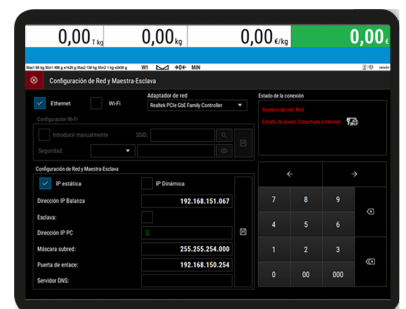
0,00 T kg

0,00 kg

0,00 €/kg

0,00 €

W1 →0← MIN

Configuración de Red y Maestra-Esclava

Ethernet

Wi-Fi

Adaptador de red

Realtek PCIe GbE Family Controller

Configuración Wi-Fi

Introducir manualmente

SSID:

Seguridad:

Estado de la conexión

Nombre de red: Red

Estado de la red: Conectado a Internet

Configuración de Red y Maestra-Esclava

IP estática

IP Dinámica

Dirección IP Balanza

192.168.151.067

Esclava:

Dirección IP PC

Máscara subred:

255.255.254.000

Puerta de enlace:

192.168.150.254

Servidor DNS:

←

→

7

8

9

4

5

6

1

2

3

0

00

000